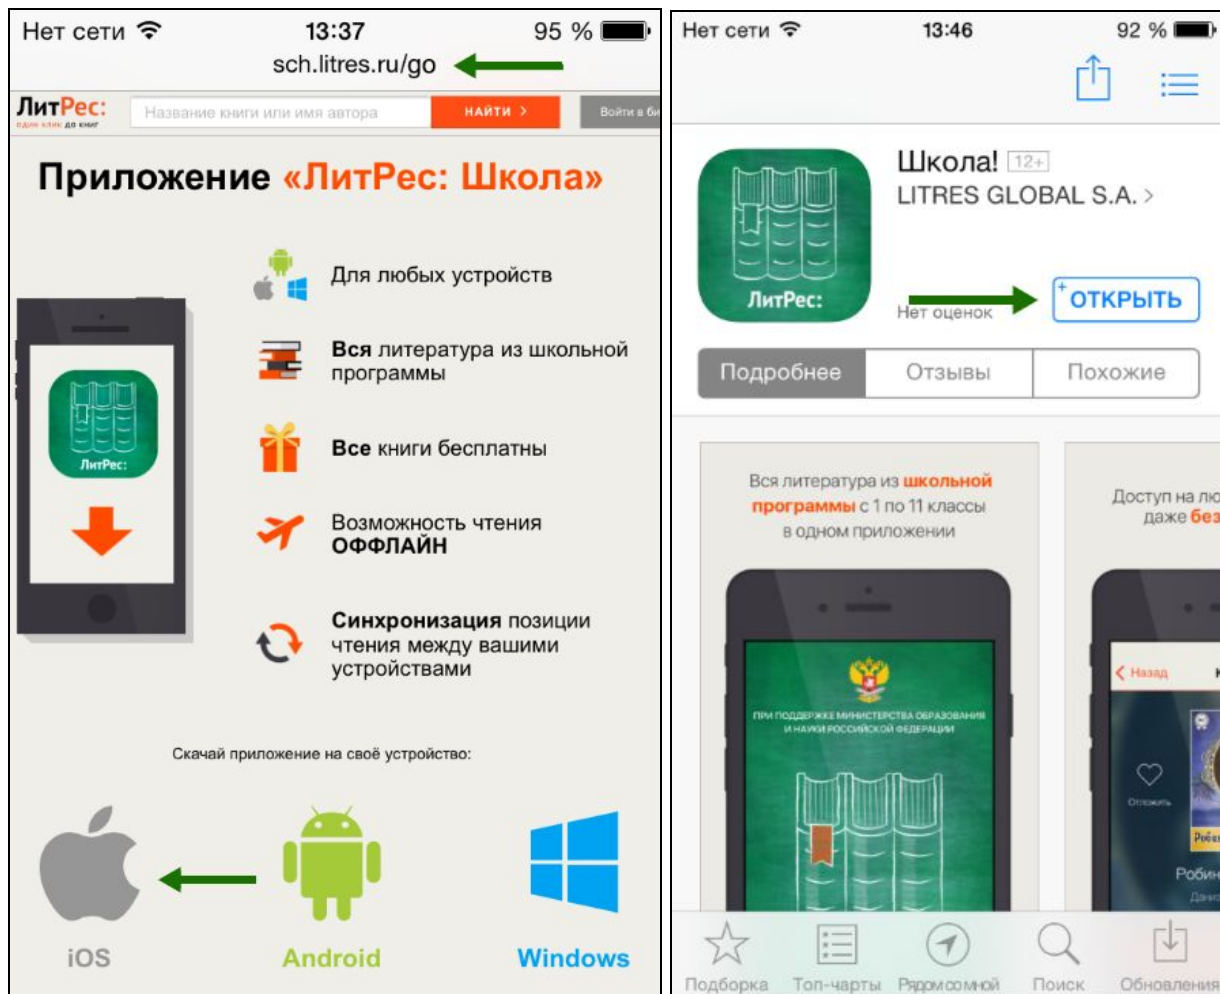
Нет сети 13:37 95 %

sch.litres.ru/go

ЛитРес: одним клик до книг

Название книги или имя автора

НАЙТИ >

Войти в би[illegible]

Приложение «ЛитРес: Школа»

ЛитРес:

Для любых устройств

Вся литература из школьной программы

Все книги бесплатны

Возможность чтения ОФФЛАЙН

Синхронизация позиции чтения между вашими устройствами

Скачай приложение на своё устройство:

iOS

Android

Windows

Нет сети 13:46 92 %

Школа! 12+

LITRES GLOBAL S.A. >

ЛитРес:

Нет оценок

ОТКРЫТЬ

Подробнее

Отзывы

Похожие

Вся литература из школьной программы с 1 по 11 классы в одном приложении

ПРИ ПОДДЕРЖКЕ МИНИСТЕРСТВА ОБРАЗОВАНИЯ И НАУКИ РОССИЙСКОЙ ФЕДЕРАЦИИ

Доступ на лю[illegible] даже без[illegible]

Назад

Отложить

Робин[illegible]

Подборка

Топ-чарты

Рядом со мной

Поиск

Обновления